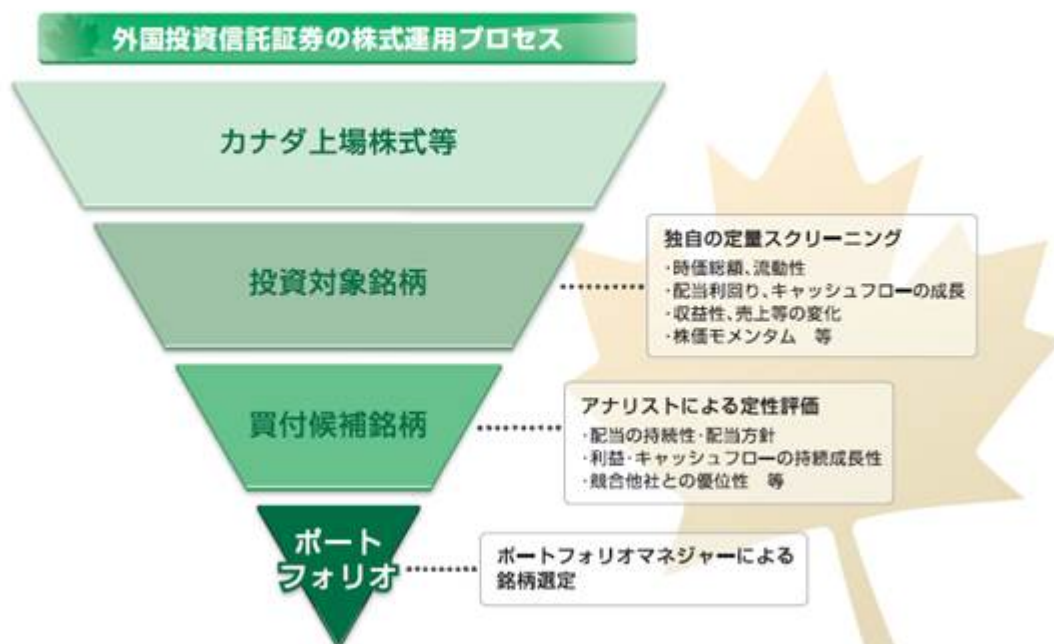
外国投資信託証券の株式運用プロセス

カナダ上場株式等

投資対象銘柄

独自の定量スクリーニング
・時価総額、流動性
・配当利回り、キャッシュフローの成長
・収益性、売上等の変化
・株価モメンタム　等

買付候補銘柄

アナリストによる定性評価
・配当の持続性・配当方針
・利益・キャッシュフローの持続成長性
・競合他社との優位性　等

ポートフォリオ

ポートフォリオマネジャーによる銘柄選定